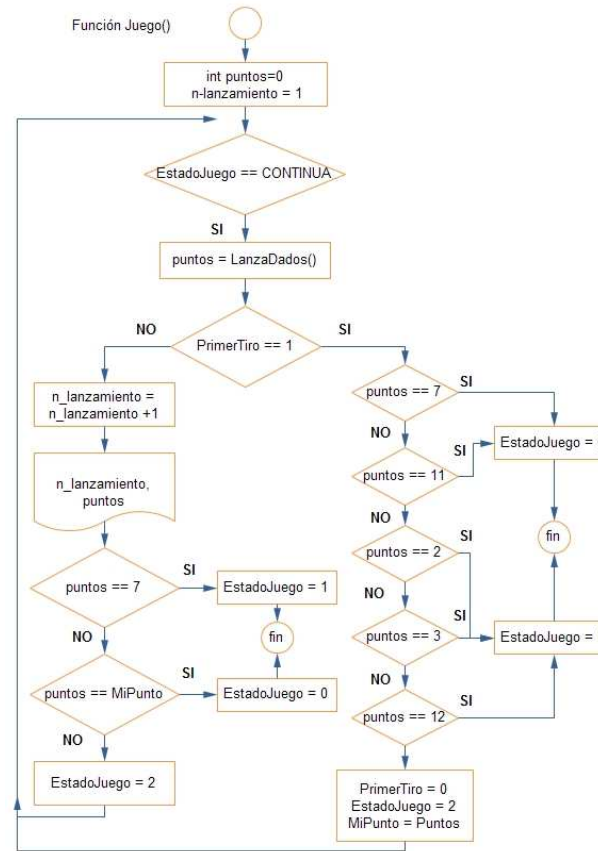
Función Juego()

int puntos=0
n-lanzamiento = 1

EstadoJuego == CONTINUA

SI

puntos = LanzaDados()

NO

PrimerTiro == 1

SI

n_lanzamiento = n_lanzamiento +1

n_lanzamiento, puntos

puntos == 7

SI

EstadoJuego = 1

fin

NO

puntos == MiPunto

SI

EstadoJuego = 0

NO

EstadoJuego = 2

puntos == 7

SI

NO

puntos == 11

SI

EstadoJuego =

NO

fin

puntos == 2

SI

NO

SI

puntos == 3

EstadoJuego =

NO

puntos == 12

SI

PrimerTiro = 0
EstadoJuego = 2
MiPunto = Puntos